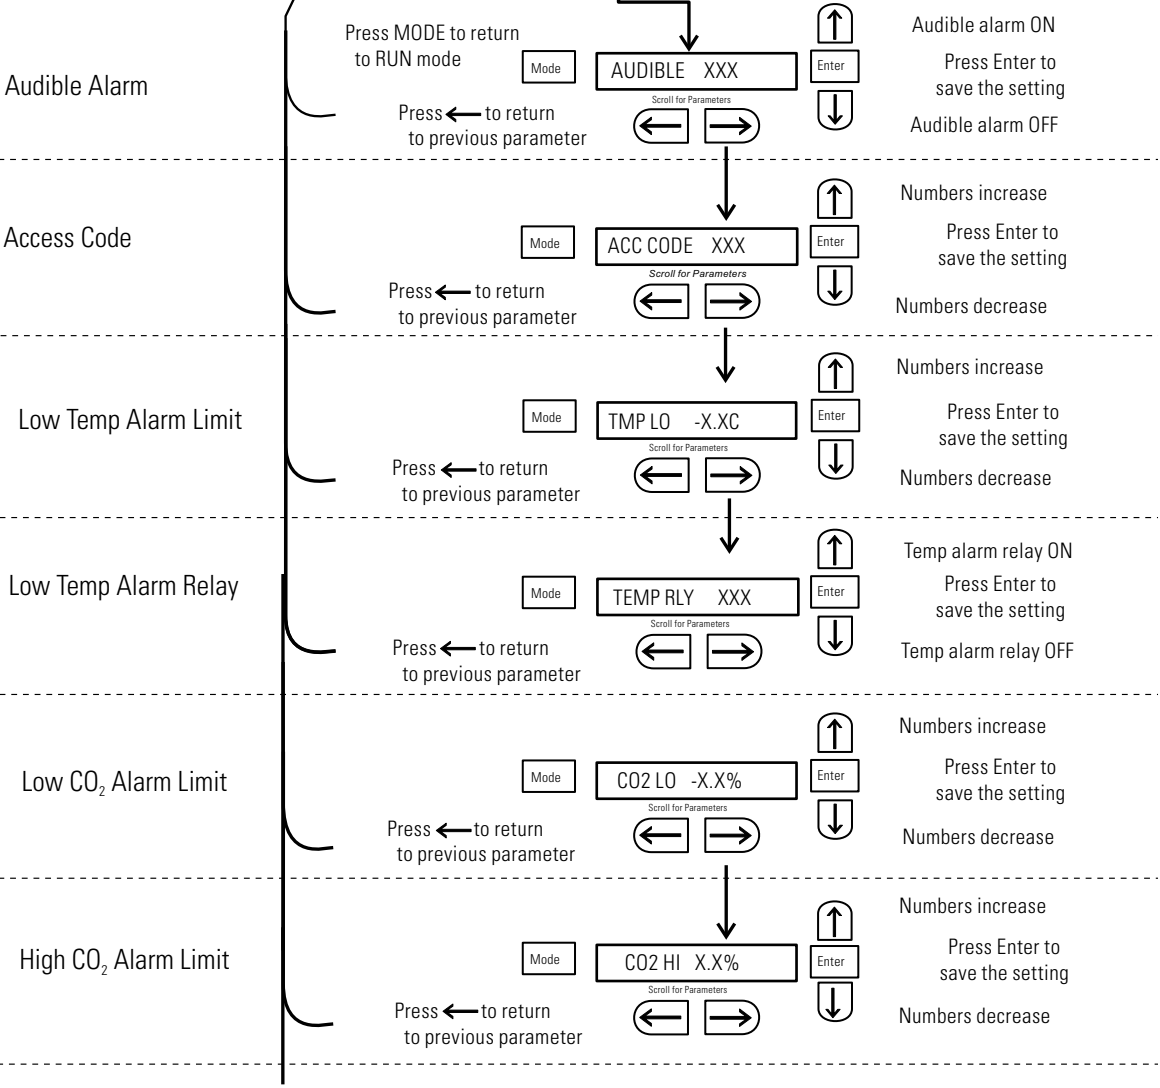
Audible Alarm

Press MODE to return to RUN mode

Mode

AUDIBLE XXX

Scroll for Parameters

Press ← to return to previous parameter

Audible alarm ON

Enter

Press Enter to save the setting

Audible alarm OFF

Access Code

Mode

ACC CODE XXX

Scroll for Parameters

Press ← to return to previous parameter

Numbers increase

Enter

Press Enter to save the setting

Numbers decrease

Low Temp Alarm Limit

Mode

TMP LO -X.XC

Scroll for Parameters

Press ← to return to previous parameter

Numbers increase

Enter

Press Enter to save the setting

Numbers decrease

Low Temp Alarm Relay

Mode

TEMP RLY XXX

Scroll for Parameters

Press ← to return to previous parameter

Temp alarm relay ON

Enter

Press Enter to save the setting

Temp alarm relay OFF

Low $CO_2$ Alarm Limit

Mode

CO2 LO -X.X%

Scroll for Parameters

Press ← to return to previous parameter

Numbers increase

Enter

Press Enter to save the setting

Numbers decrease

High $CO_2$ Alarm Limit

Mode

CO2 HI X.X%

Scroll for Parameters

Press ← to return to previous parameter

Numbers increase

Enter

Press Enter to save the setting

Numbers decrease